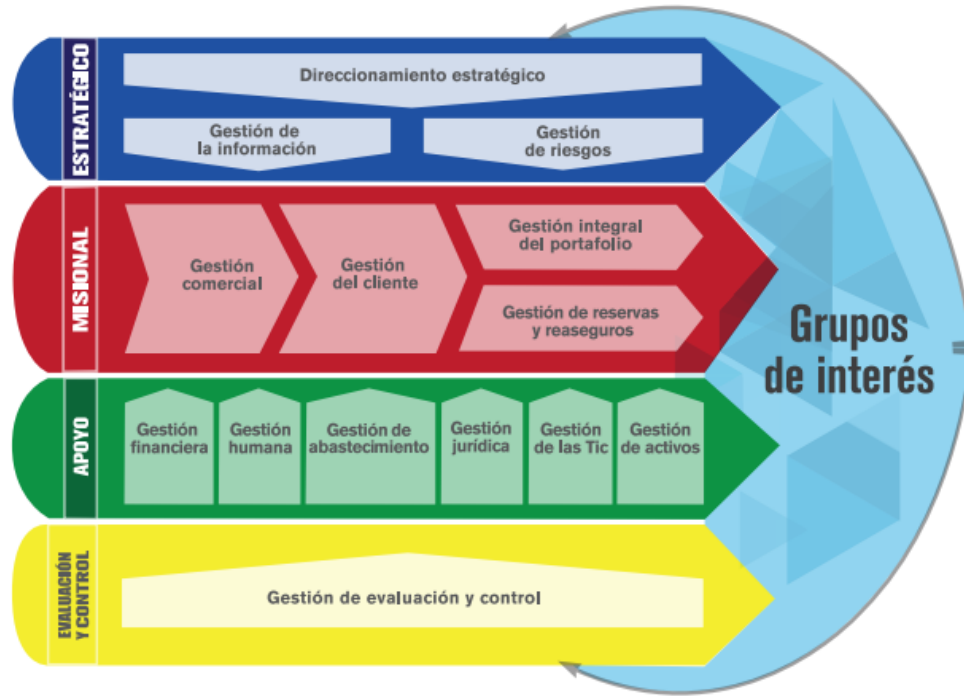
ESTRATÉGICO

Direccionamiento estratégico

Gestión de la información

Gestión de riesgos

MISIONAL

Gestión comercial

Gestión del cliente

Gestión integral del portafolio

Gestión de reservas y reaseguros

APOYO

Gestión financiera

Gestión humana

Gestión de abastecimiento

Gestión jurídica

Gestión de las Tic

Gestión de activos

EVALUACIÓN Y CONTROL

Gestión de evaluación y control

Grupos de interés